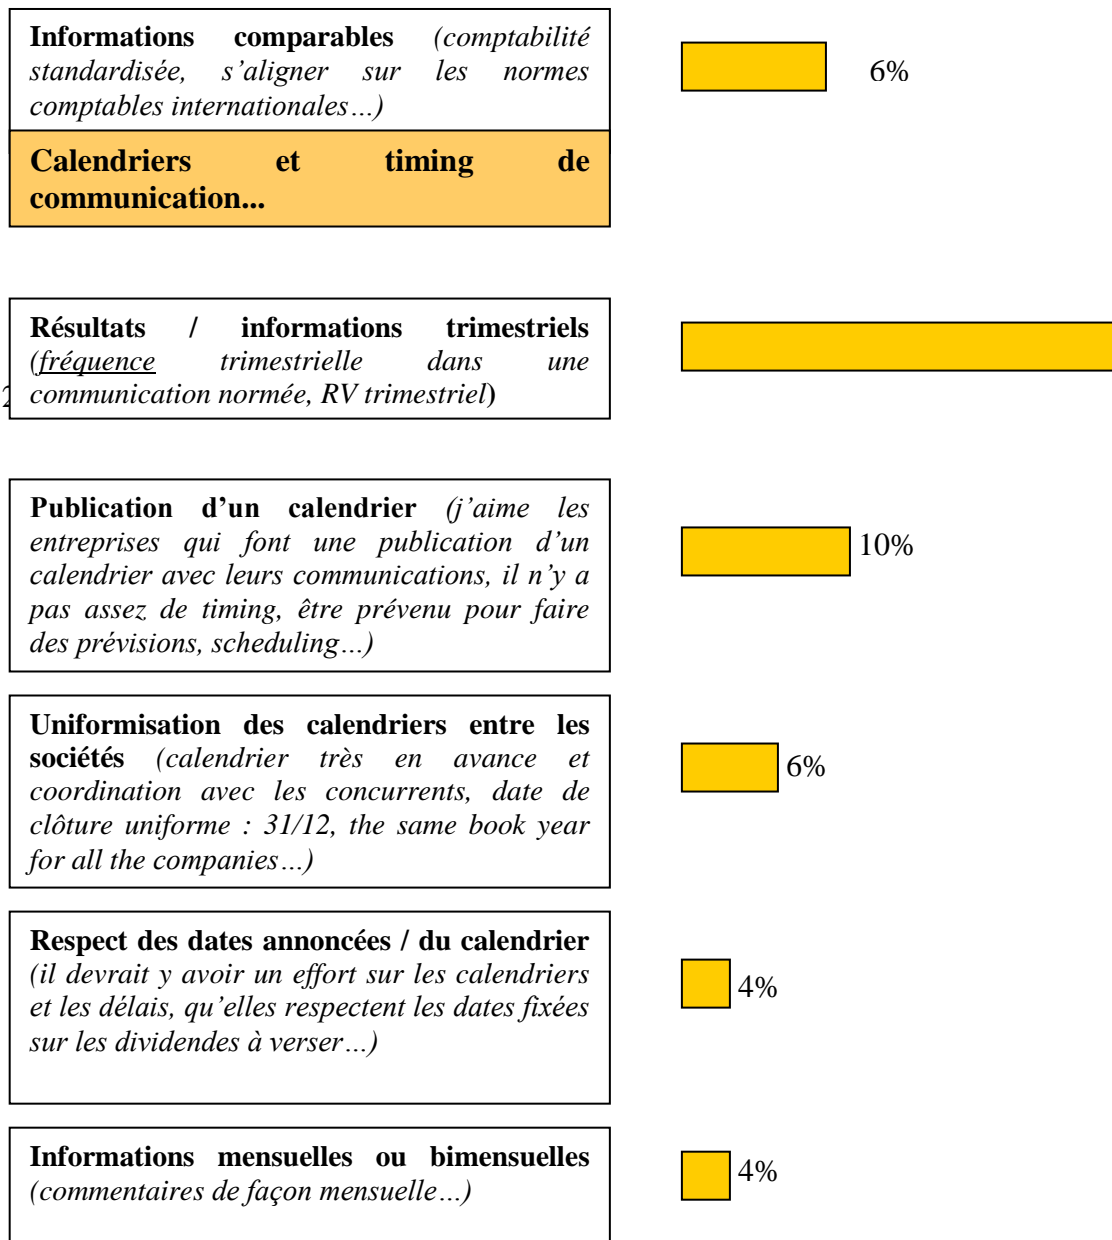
**Informations comparables** *(comptabilité standardisée, s'aligner sur les normes comptables internationales…)*

6%

**Calendriers et timing de communication...**

**Résultats / informations trimestriels** (*fréquence trimestrielle dans une communication normée, RV trimestriel*)

2

**Publication d'un calendrier** *(j'aime les entreprises qui font une publication d'un calendrier avec leurs communications, il n'y a pas assez de timing, être prévenu pour faire des prévisions, scheduling…)*

10%

**Uniformisation des calendriers entre les sociétés** *(calendrier très en avance et coordination avec les concurrents, date de clôture uniforme : 31/12, the same book year for all the companies…)*

6%

**Respect des dates annoncées / du calendrier** *(il devrait y avoir un effort sur les calendriers et les délais, qu'elles respectent les dates fixées sur les dividendes à verser…)*

4%

**Informations mensuelles ou bimensuelles** *(commentaires de façon mensuelle…)*

4%